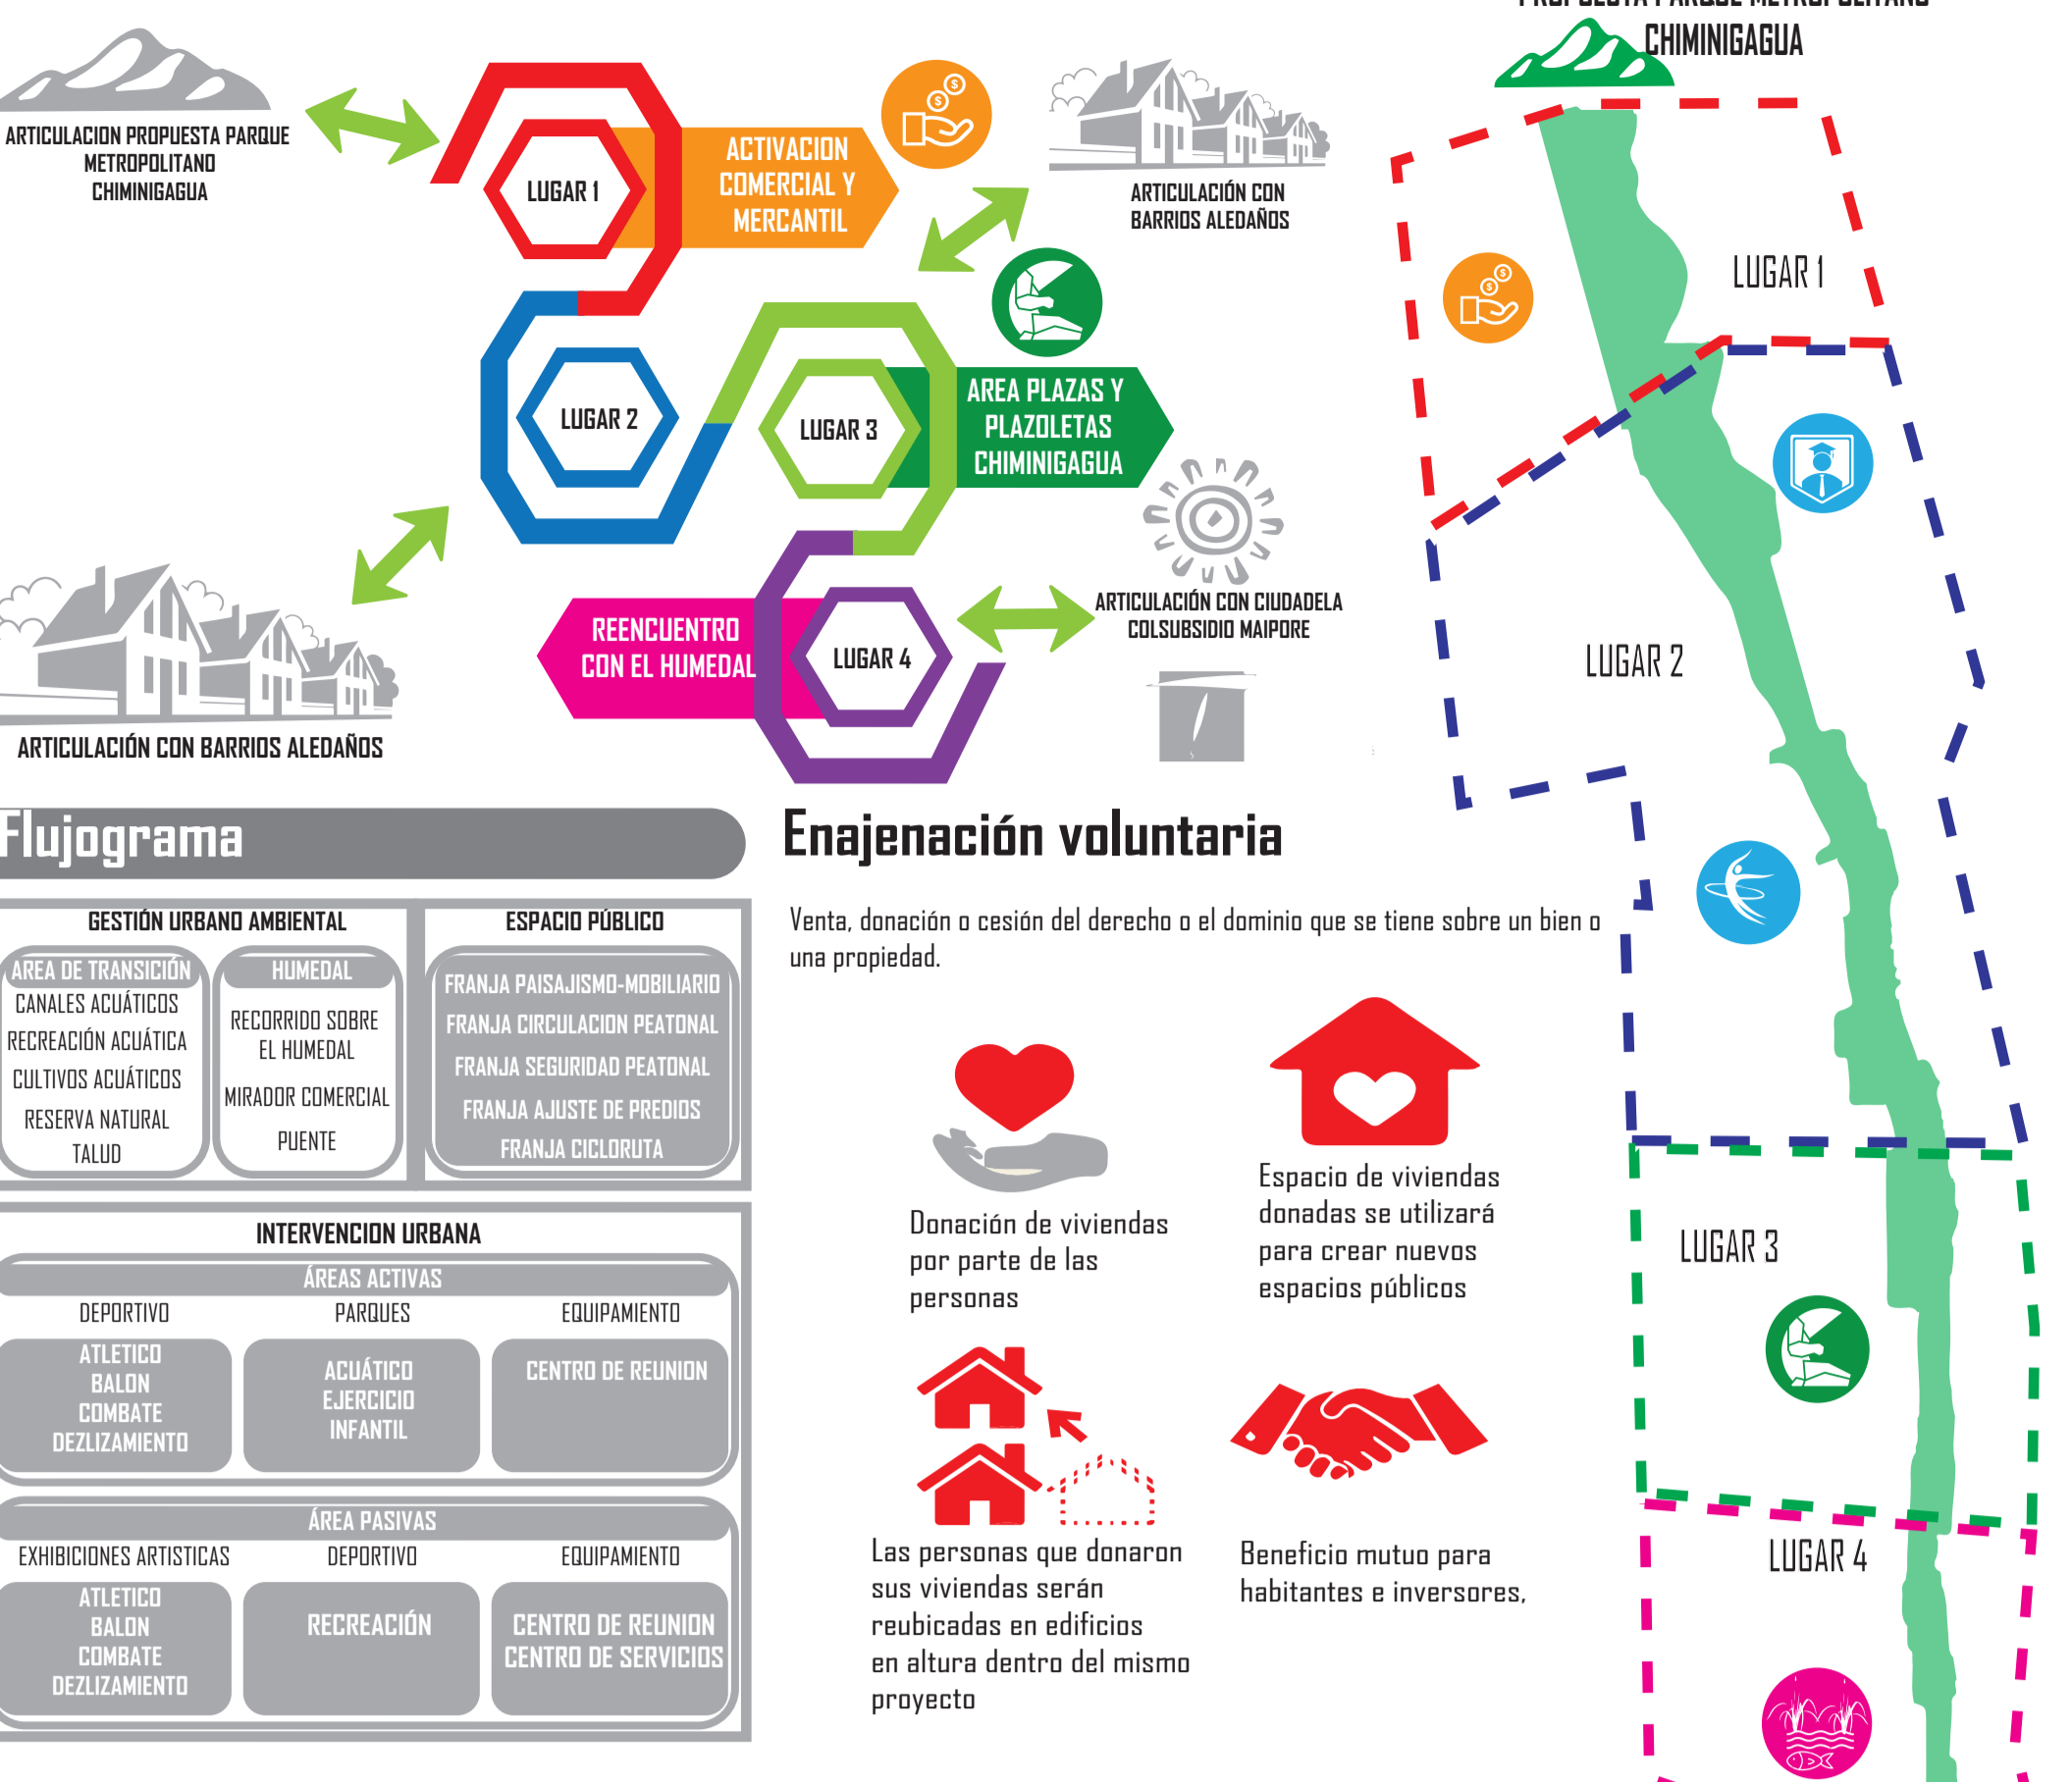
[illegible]
CHIMINIGAGUA

ARTICULACION PROPUESTA PARQUE METROPOLITANO CHIMINIGAGUA

LUGAR 1

ACTIVACION COMERCIAL Y MERCANTIL

ARTICULACIÓN CON BARRIOS ALEDAÑOS

LUGAR 2

LUGAR 3

AREA PLAZAS Y PLAZOLETAS CHIMINIGAGUA

REENCUENTRO CON EL HUMEDAL

LUGAR 4

ARTICULACIÓN CON CIUDADELA COLSUBSIDIO MAIPORE

ARTICULACIÓN CON BARRIOS ALEDAÑOS

LUGAR 1

LUGAR 2

LUGAR 3

LUGAR 4

Flujograma

GESTIÓN URBANO AMBIENTAL

AREA DE TRANSICIÓN
CANALES ACUÁTICOS
RECREACIÓN ACUÁTICA
CULTIVOS ACUÁTICOS
RESERVA NATURAL
TALUD

HUMEDAL
RECORRIDO SOBRE EL HUMEDAL
MIRADOR COMERCIAL
PUENTE

ESPACIO PÚBLICO
FRANJA PAISAJISMO-MOBILIARIO
FRANJA CIRCULACION PEATONAL
FRANJA SEGURIDAD PEATONAL
FRANJA AJUSTE DE PREDIOS
FRANJA CICLORUTA

INTERVENCION URBANA

ÁREAS ACTIVAS
DEPORTIVO
PARQUES
EQUIPAMIENTO
ATLETICO
BALON
COMBATE
DEZLIZAMIENTO
ACUÁTICO
EJERCICIO
INFANTIL
CENTRO DE REUNION

ÁREA PASIVAS
EXHIBICIONES ARTISTICAS
DEPORTIVO
EQUIPAMIENTO
ATLETICO
BALON
COMBATE
DEZLIZAMIENTO
RECREACIÓN
CENTRO DE REUNION
CENTRO DE SERVICIOS

Enajenación voluntaria

Venta, donación o cesión del derecho o el dominio que se tiene sobre un bien o una propiedad.

Donación de viviendas por parte de las personas

Espacio de viviendas donadas se utilizará para crear nuevos espacios públicos

Las personas que donaron sus viviendas serán reubicadas en edificios en altura dentro del mismo proyecto

Beneficio mutuo para habitantes e inversores,